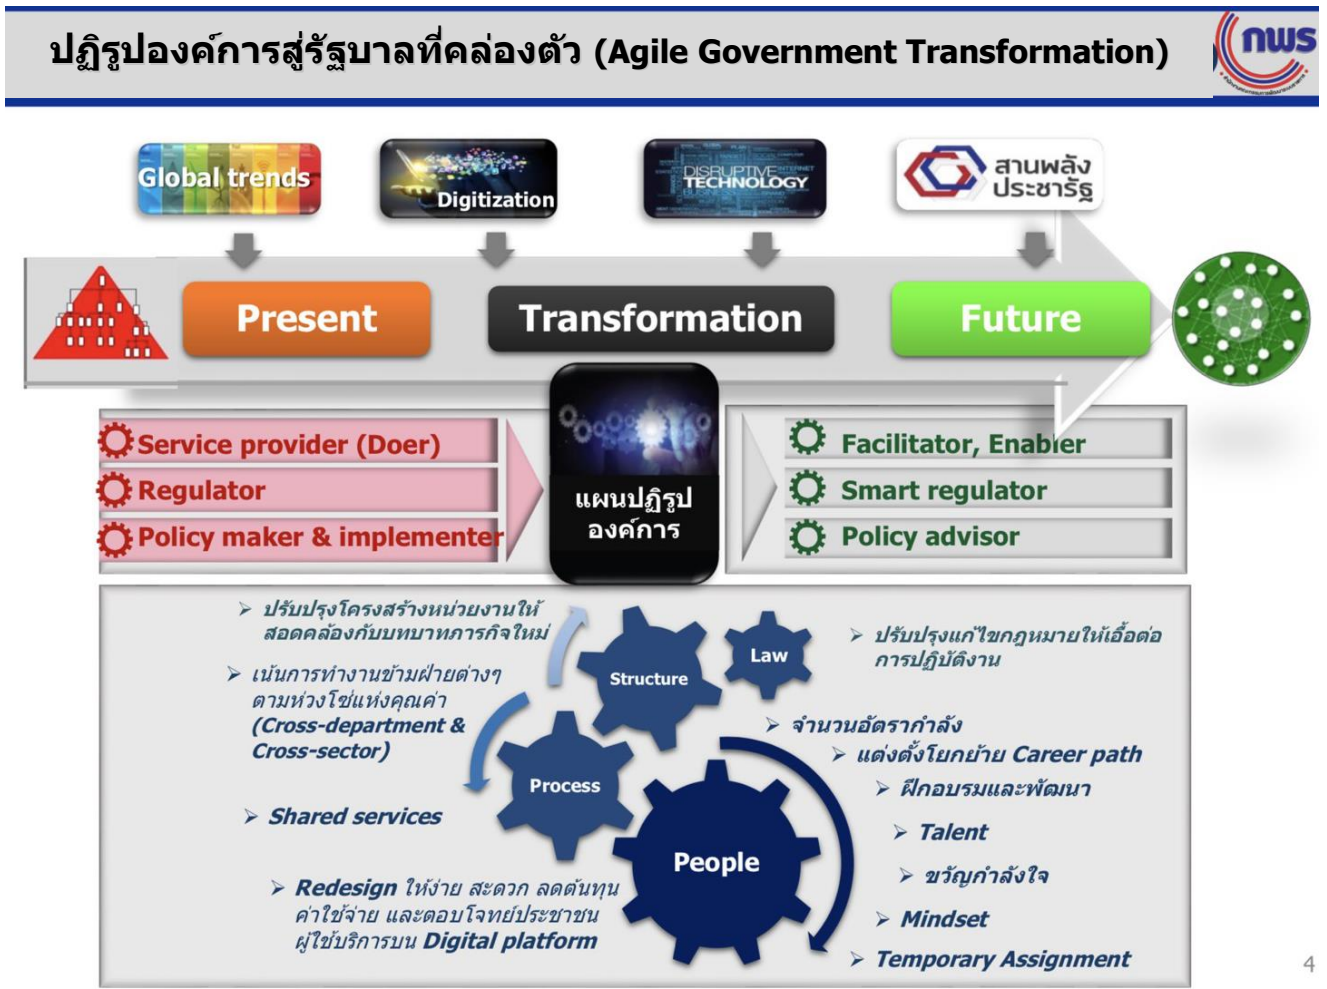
ปฏิรูปองค์การสู่รัฐบาลที่คล่องตัว (Agile Government Transformation)

กพร

Global trends

Digitization

DISRUPTIVE TECHNOLOGY

สานพลัง ประชารัฐ

Present

Transformation

Future

Service provider (Doer)

Regulator

Policy maker & implementer

แผนปฏิรูป องค์การ

Facilitator, Enabler

Smart regulator

Policy advisor

➢ ปรับปรุงโครงสร้างหน่วยงานให้สอดคล้องกับบทบาทภารกิจใหม่

➢ เน้นการทำงานข้ามฝ่ายต่างๆ ตามห่วงโซ่แห่งคุณค่า (Cross-department & Cross-sector)

➢ Shared services

➢ Redesign ให้ง่าย สะดวก ลดต้นทุน ค่าใช้จ่าย และตอบโจทย์ประชาชนผู้ใช้บริการบน Digital platform

Structure

Law

Process

People

➢ ปรับปรุงแก้ไขกฎหมายให้เอื้อต่อการปฏิบัติงาน

➢ จำนวนอัตรากำลัง

➢ แต่งตั้งโยกย้าย Career path

➢ ฝึกอบรมและพัฒนา

➢ Talent

➢ ขวัญกำลังใจ

➢ Mindset

➢ Temporary Assignment

4